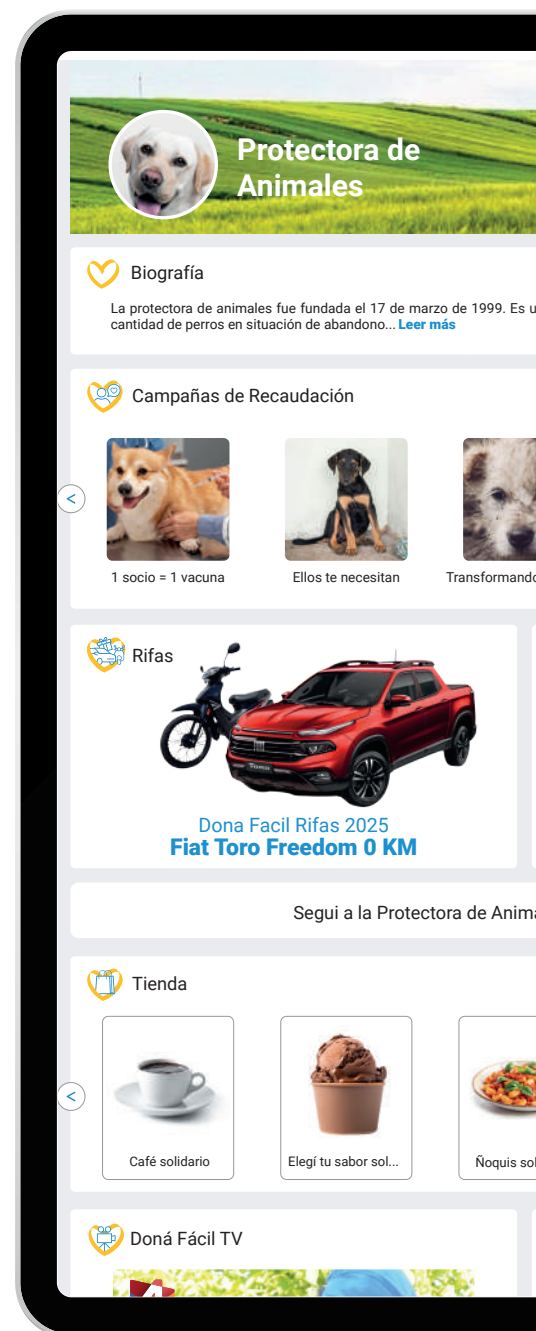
Protectora de Animales

Biografía

La protectora de animales fue fundada el 17 de marzo de 1999. Es u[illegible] cantidad de perros en situación de abandono... Leer más

Campañas de Recaudación

<

1 socio = 1 vacuna

Ellos te necesitan

Transformando

Rifas

Dona Facil Rifas 2025
Fiat Toro Freedom 0 KM

Segui a la Protectora de Anima

Tienda

<

Café solidario

Elegí tu sabor sol...

Ñoquis sol

Doná Fácil TV